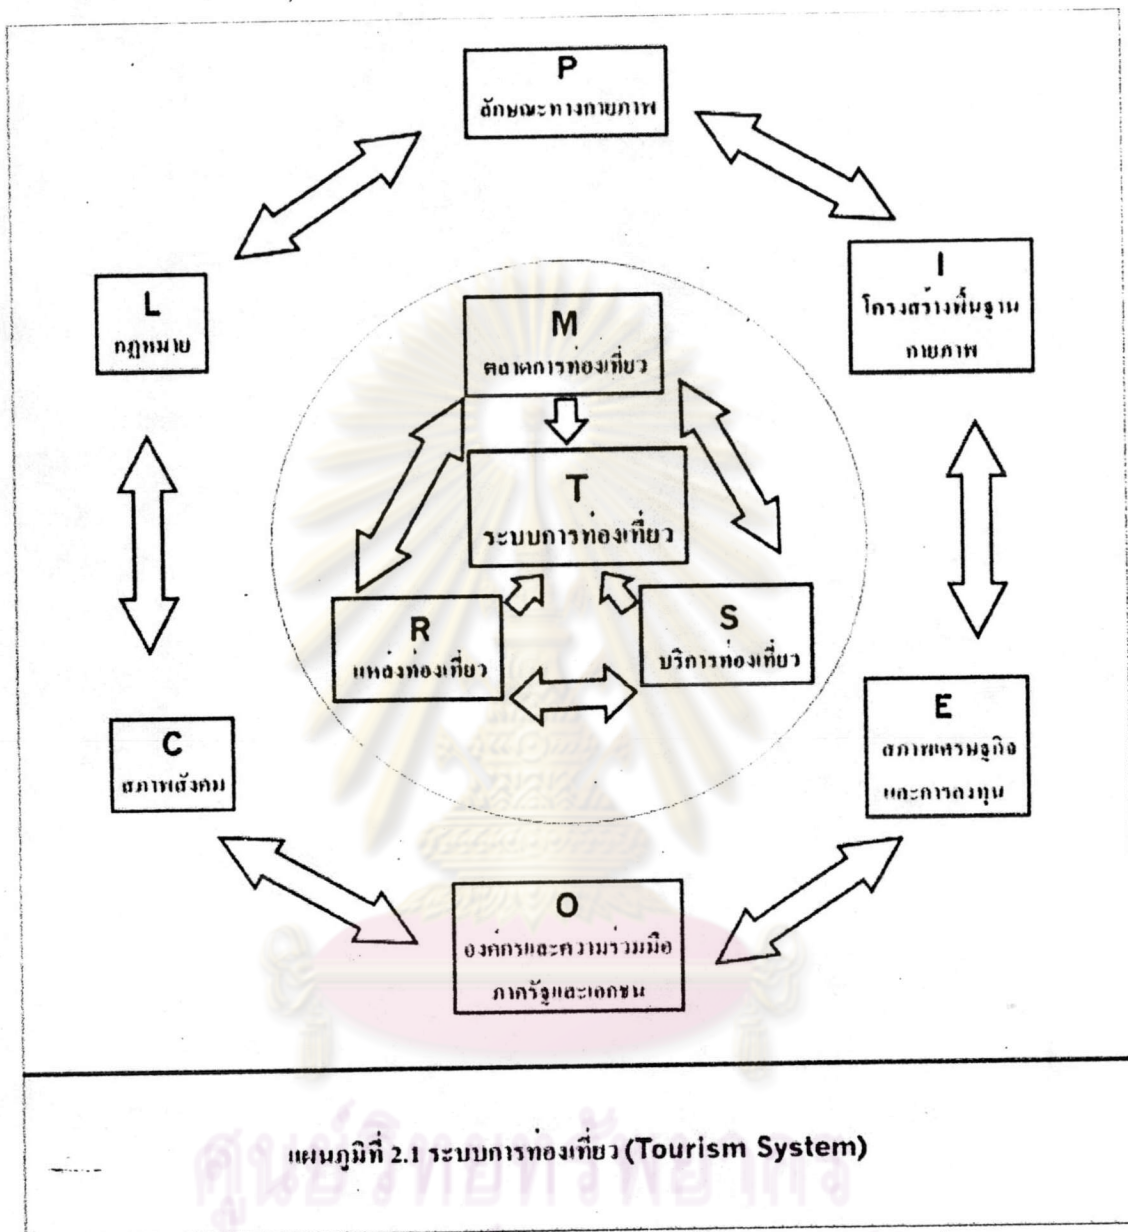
P
ลักษณะทางกายภาพ

L
กฎหมาย

I
โครงสร้างพื้นฐานกายภาพ

M
ตลาดการท่องเที่ยว

T
ระบบการท่องเที่ยว

R
แหล่งท่องเที่ยว

S
บริการท่องเที่ยว

C
สภาพสังคม

E
สภาพเศรษฐกิจและการลงทุน

O
องค์กรและความร่วมมือภาครัฐและเอกชน

แผนภูมิที่ 2.1 ระบบการท่องเที่ยว (Tourism System)

ศูนย์วิทยทรัพยากร